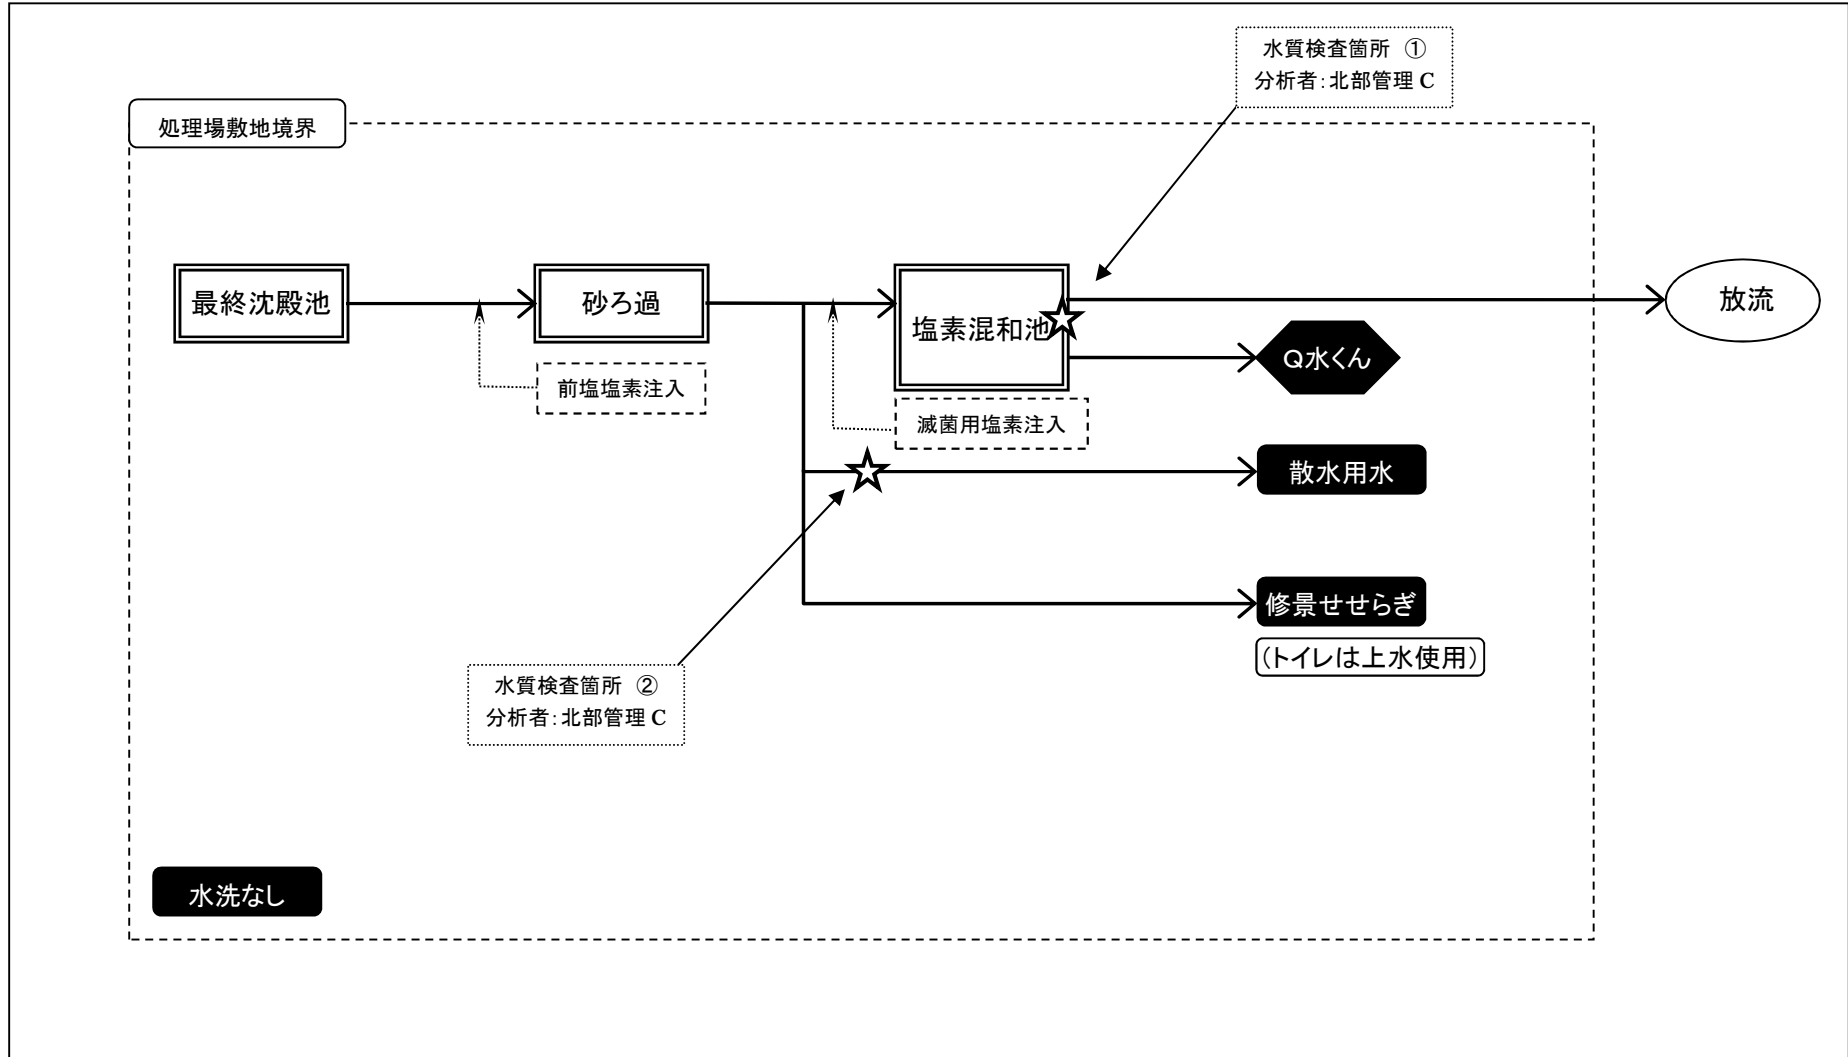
水質検査箇所 ①
分析者:北部管理 C

処理場敷地境界

最終沈殿池

砂ろ過

塩素混和池

放流

Q水くん

前塩塩素注入

滅菌用塩素注入

散水用水

修景せせらぎ

(トイレは上水使用)

水質検査箇所 ②
分析者:北部管理 C

水洗なし